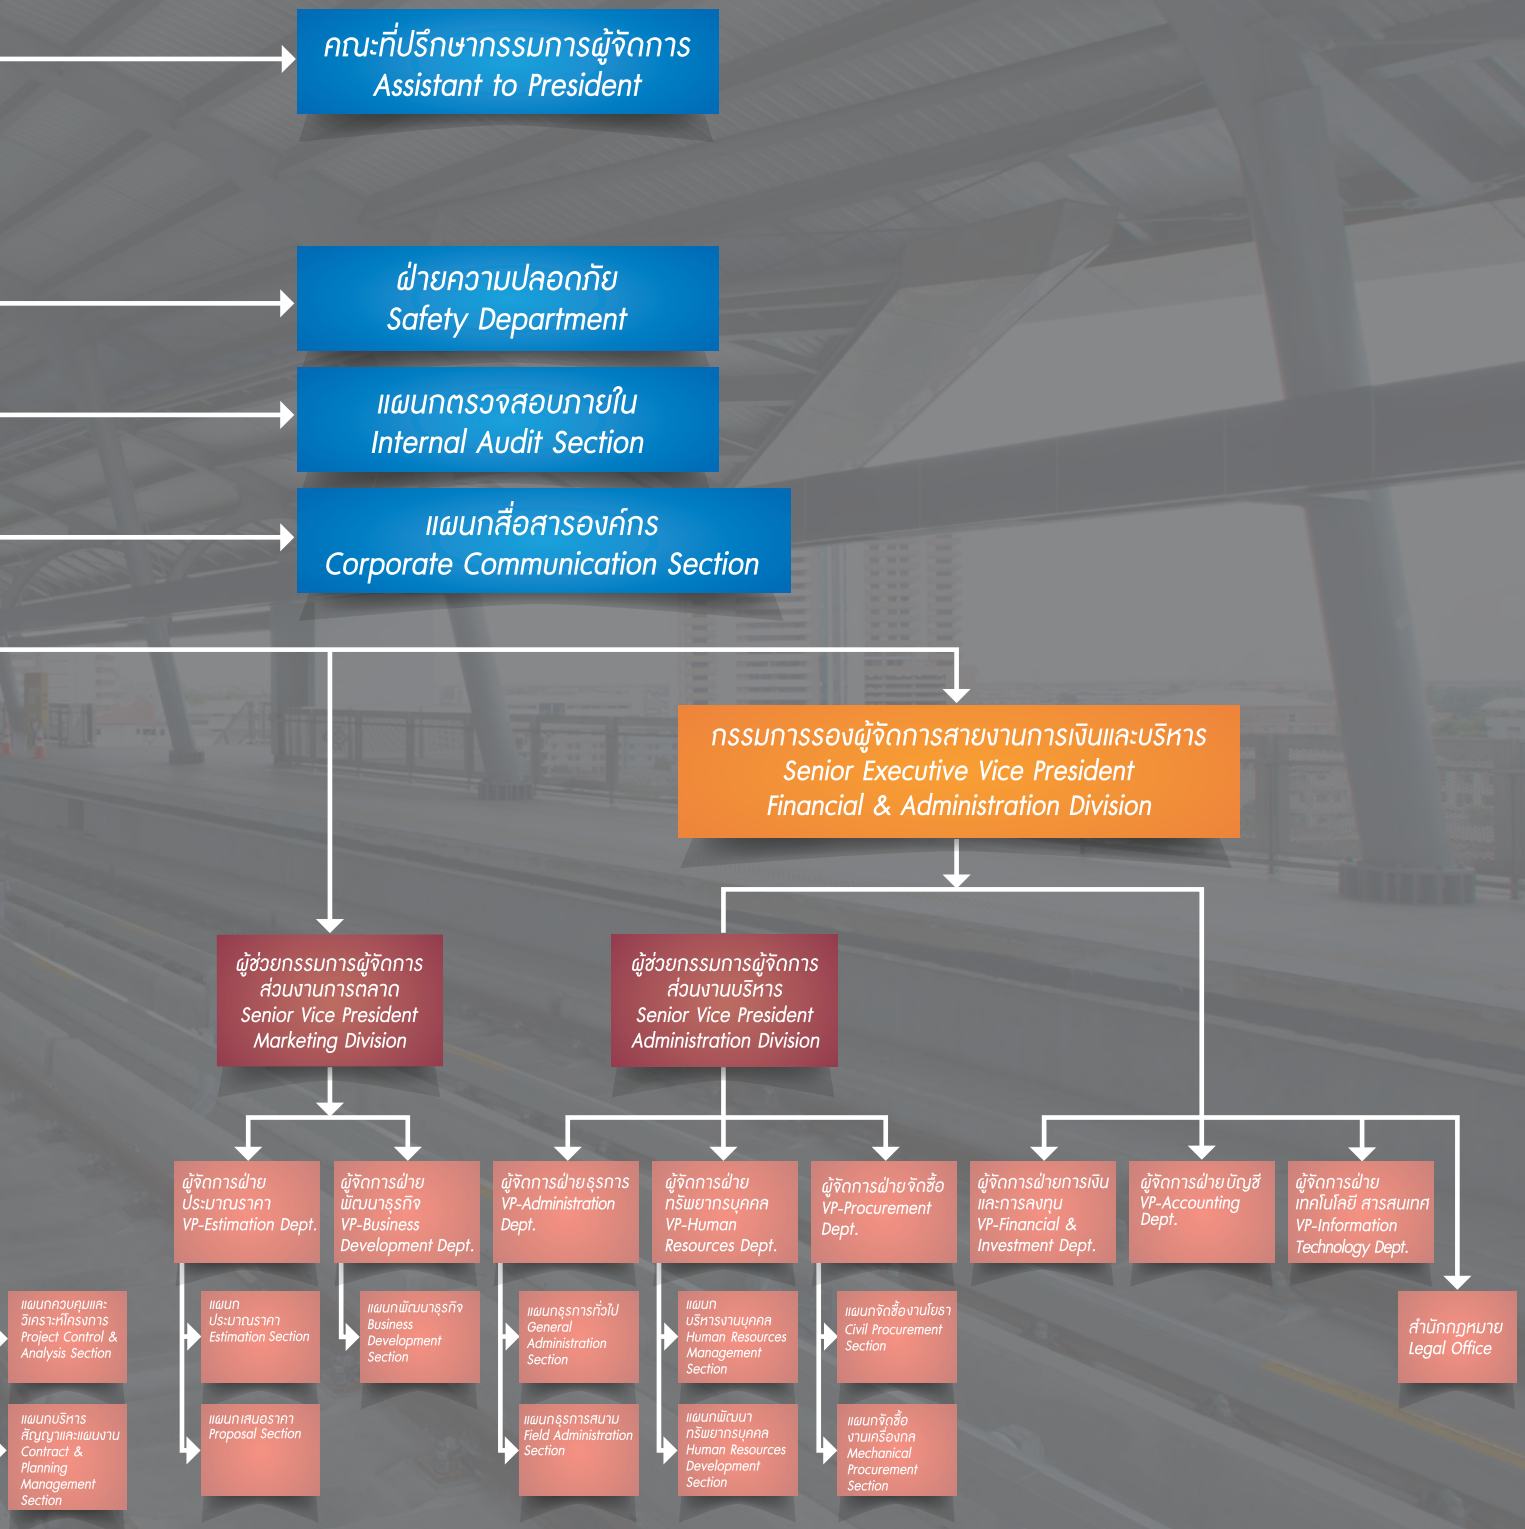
คณะที่ปรึกษากรรมการผู้จัดการ
Assistant to President

ฝ่ายความปลอดภัย
Safety Department

แผนกตรวจสอบภายใน
Internal Audit Section

แผนกสื่อสารองค์กร
Corporate Communication Section

กรรมการรองผู้จัดการสายงานการเงินและบริหาร
Senior Executive Vice President
Financial & Administration Division

ผู้ช่วยกรรมการผู้จัดการ
ส่วนงานการตลาด
Senior Vice President
Marketing Division

ผู้ช่วยกรรมการผู้จัดการ
ส่วนงานบริหาร
Senior Vice President
Administration Division

ผู้จัดการฝ่าย
ประมาณราคา
VP-Estimation Dept.

ผู้จัดการฝ่าย
พัฒนาธุรกิจ
VP-Business Development Dept.

ผู้จัดการฝ่ายธุรการ
VP-Administration Dept.

ผู้จัดการฝ่าย
ทรัพยากรบุคคล
VP-Human Resources Dept.

ผู้จัดการฝ่ายจัดซื้อ
VP-Procurement Dept.

ผู้จัดการฝ่ายการเงิน
และการลงทุน
VP-Financial & Investment Dept.

ผู้จัดการฝ่ายบัญชี
VP-Accounting Dept.

ผู้จัดการฝ่าย
เทคโนโลยี สารสนเทศ
VP-Information Technology Dept.

แผนกควบคุมและ
วิเคราะห์โครงการ
Project Control & Analysis Section

แผนกบริหาร
สัญญาและแผนงาน
Contract & Planning Management Section

แผนก
ประมาณราคา
Estimation Section

แผนกเสนอราคา
Proposal Section

แผนกพัฒนาธุรกิจ
Business Development Section

แผนกธุรการทั่วไป
General Administration Section

แผนกธุรการสนาม
Field Administration Section

แผนก
บริหารงานบุคคล
Human Resources Management Section

แผนกพัฒนา
ทรัพยากรบุคคล
Human Resources Development Section

แผนกจัดซื้องานโยธา
Civil Procurement Section

แผนกจัดซื้อ
งานเครื่องกล
Mechanical Procurement Section

สำนักกฎหมาย
Legal Office